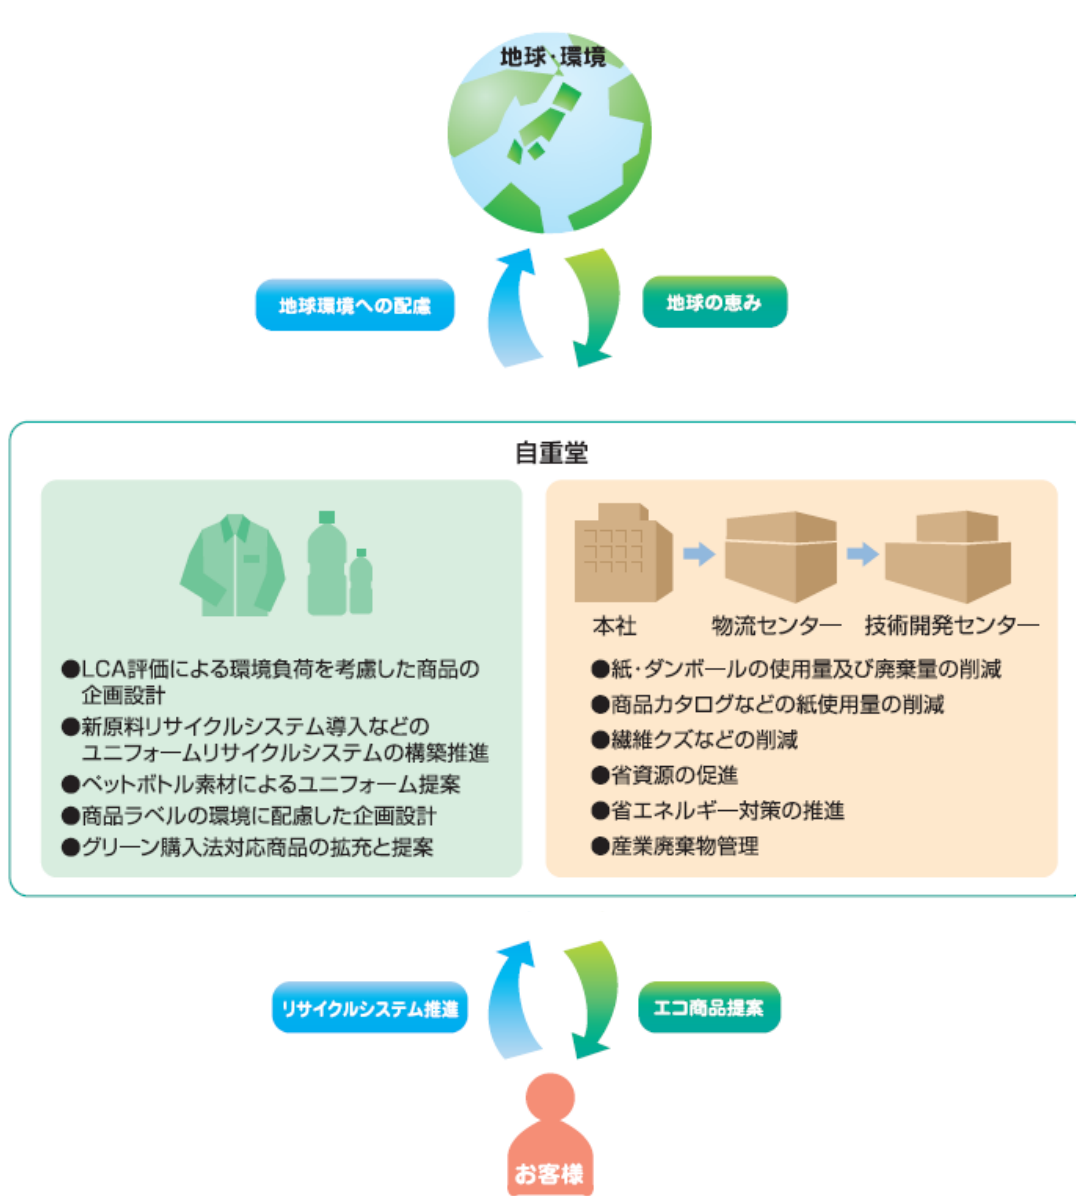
地球・環境

地球環境への配慮

地球の恵み

自重堂

●LCA評価による環境負荷を考慮した商品の企画設計
●新原料リサイクルシステム導入などのユニフォームリサイクルシステムの構築推進
●ペットボトル素材によるユニフォーム提案
●商品ラベルの環境に配慮した企画設計
●グリーン購入法対応商品の拡充と提案

本社　物流センター　技術開発センター

●紙・ダンボールの使用量及び廃棄量の削減
●商品カタログなどの紙使用量の削減
●繊維クズなどの削減
●省資源の促進
●省エネルギー対策の推進
●産業廃棄物管理

リサイクルシステム推進

エコ商品提案

お客様